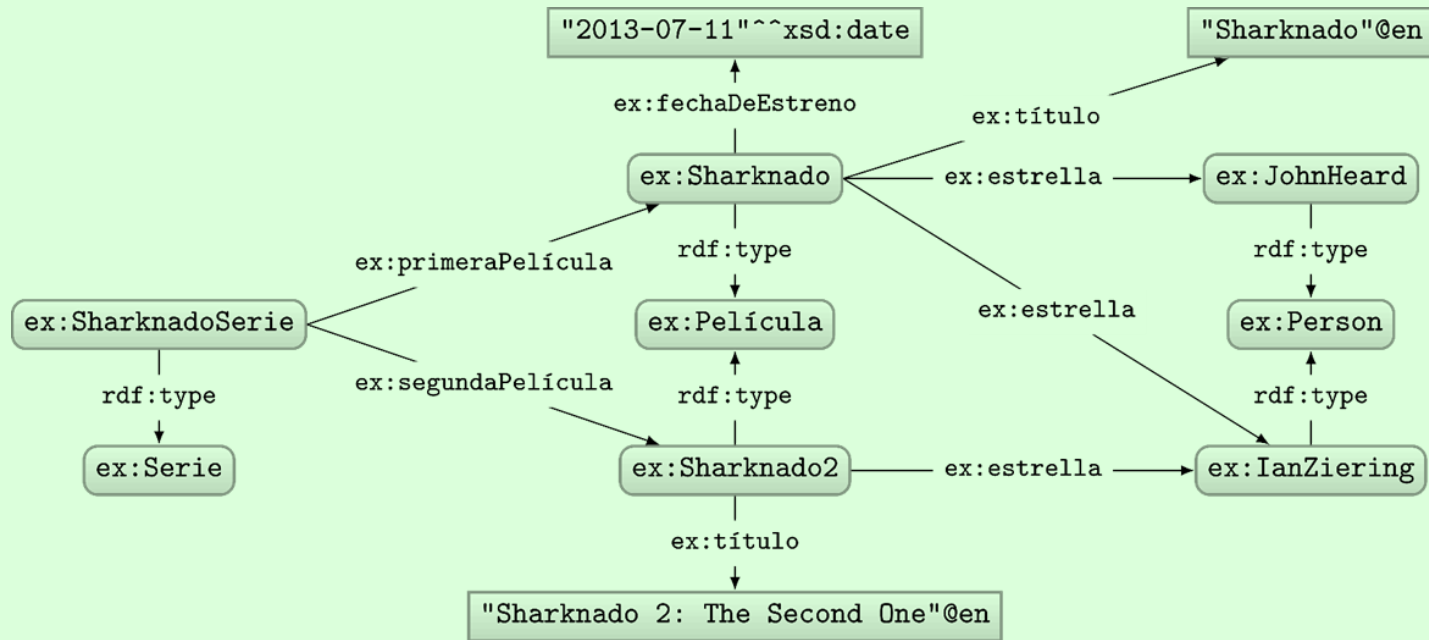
"2013-07-11"^^xsd:date

"Sharknado"@en

ex:fechaDeEstreno

ex:título

ex:Sharknado

ex:estrella

ex:JohnHeard

ex:primeraPelícula

rdf:type

rdf:type

ex:SharknadoSerie

ex:Película

ex:estrella

ex:Person

ex:segundaPelícula

rdf:type

rdf:type

rdf:type

ex:Serie

ex:Sharknado2

ex:estrella

ex:IanZiering

ex:título

"Sharknado 2: The Second One"@en